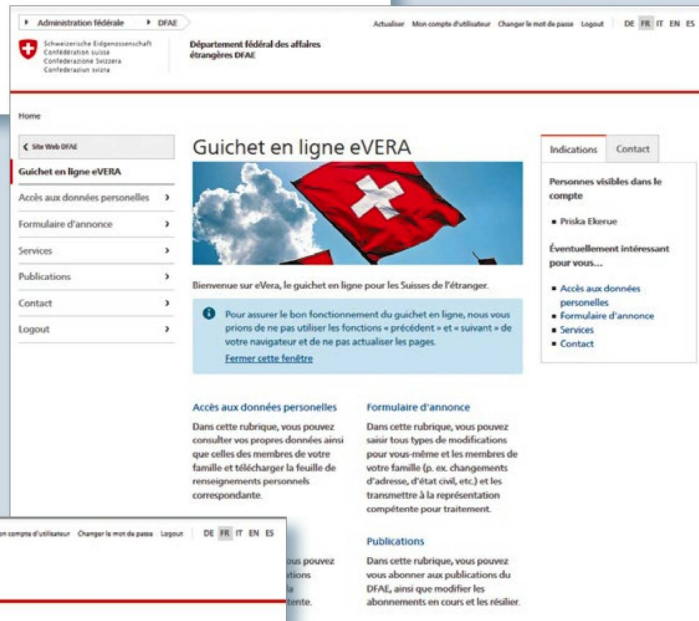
Administration fédérale DFAE

Actualiser Mon compte d'utilisateur Changer le mot de passe Logout DE FR IT EN ES

Schweizerische Eidgenossenschaft
Confédération suisse
Confederazione Svizzera
Confederaziun svizra

Département fédéral des affaires étrangères DFAE

Home

Site Web DFAE

Guichet en ligne eVERA

Accès aux données personelles

Formulaire d'annonce

Services

Publications

Contact

Logout

Guichet en ligne eVERA

Bienvenue sur eVera, le guichet en ligne pour les Suisses de l'étranger.

Pour assurer le bon fonctionnement du guichet en ligne, nous vous prions de ne pas utiliser les fonctions « précédent » et « suivant » de votre navigateur et de ne pas actualiser les pages.

Fermer cette fenêtre

Accès aux données personelles

Dans cette rubrique, vous pouvez consulter vos propres données ainsi que celles des membres de votre famille et télécharger la feuille de renseignements personnels correspondante.

Formulaire d'annonce

Dans cette rubrique, vous pouvez saisir tous types de modifications pour vous-même et les membres de votre famille (p. ex. changements d'adresse, d'état civil, etc.) et les transmettre à la représentation compétente pour traitement.

Publications

Dans cette rubrique, vous pouvez vous abonner aux publications du DFAE, ainsi que modifier les abonnements en cours et les résilier.

Indications Contact

Personnes visibles dans le compte

Priska Ekerue

Éventuellement intéressant pour vous...

Accès aux données personelles
Formulaire d'annonce
Services
Contact

on compte d'utilisateur Changer le mot de passe Logout DE FR IT EN ES

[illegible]ous pouvez
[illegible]tions
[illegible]a
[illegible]tente.